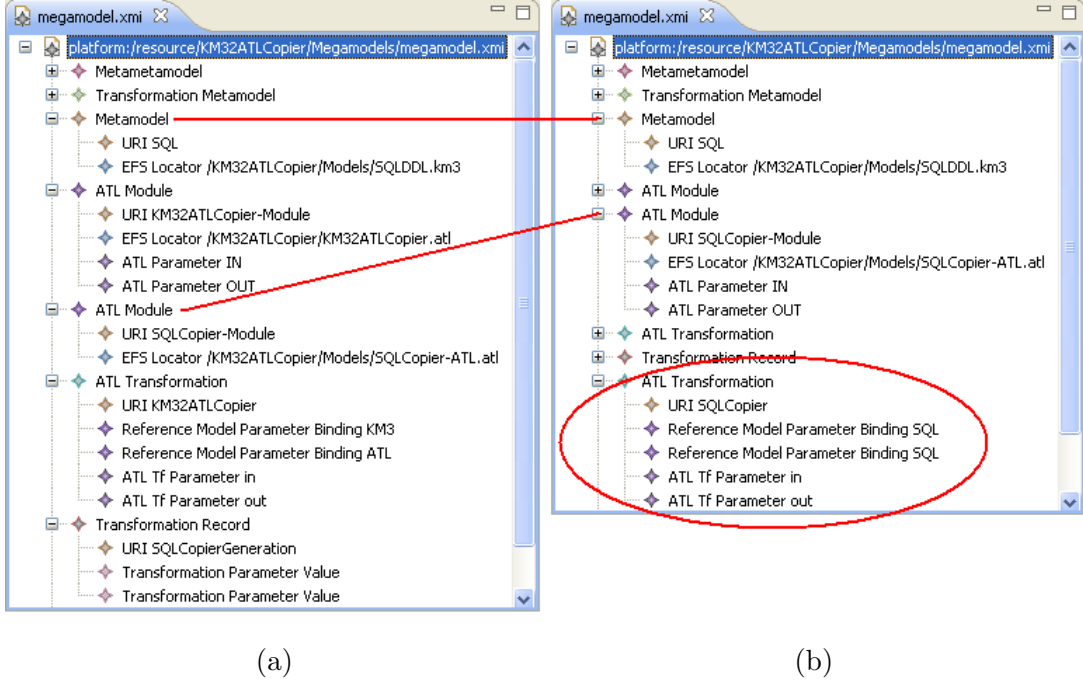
megamodel.xmi

platform:/resource/KM32ATLCopier/Megamodels/megamodel.xmi

Metametamodel

Transformation Metamodel

Metamodel

URI SQL

EFS Locator /KM32ATLCopier/Models/SQLDDL.km3

ATL Module

URI KM32ATLCopier-Module

EFS Locator /KM32ATLCopier/KM32ATLCopier.atl

ATL Parameter IN

ATL Parameter OUT

ATL Module

URI SQLCopier-Module

EFS Locator /KM32ATLCopier/Models/SQLCopier-ATL.atl

ATL Transformation

URI KM32ATLCopier

Reference Model Parameter Binding KM3

Reference Model Parameter Binding ATL

ATL Tf Parameter in

ATL Tf Parameter out

Transformation Record

URI SQLCopierGeneration

Transformation Parameter Value

Transformation Parameter Value

(a)

megamodel.xmi

platform:/resource/KM32ATLCopier/Megamodels/megamodel.xmi

Metametamodel

Transformation Metamodel

Metamodel

URI SQL

EFS Locator /KM32ATLCopier/Models/SQLDDL.km3

ATL Module

ATL Module

URI SQLCopier-Module

EFS Locator /KM32ATLCopier/Models/SQLCopier-ATL.atl

ATL Parameter IN

ATL Parameter OUT

ATL Transformation

Transformation Record

ATL Transformation

URI SQLCopier

Reference Model Parameter Binding SQL

Reference Model Parameter Binding SQL

ATL Tf Parameter in

ATL Tf Parameter out

(b)